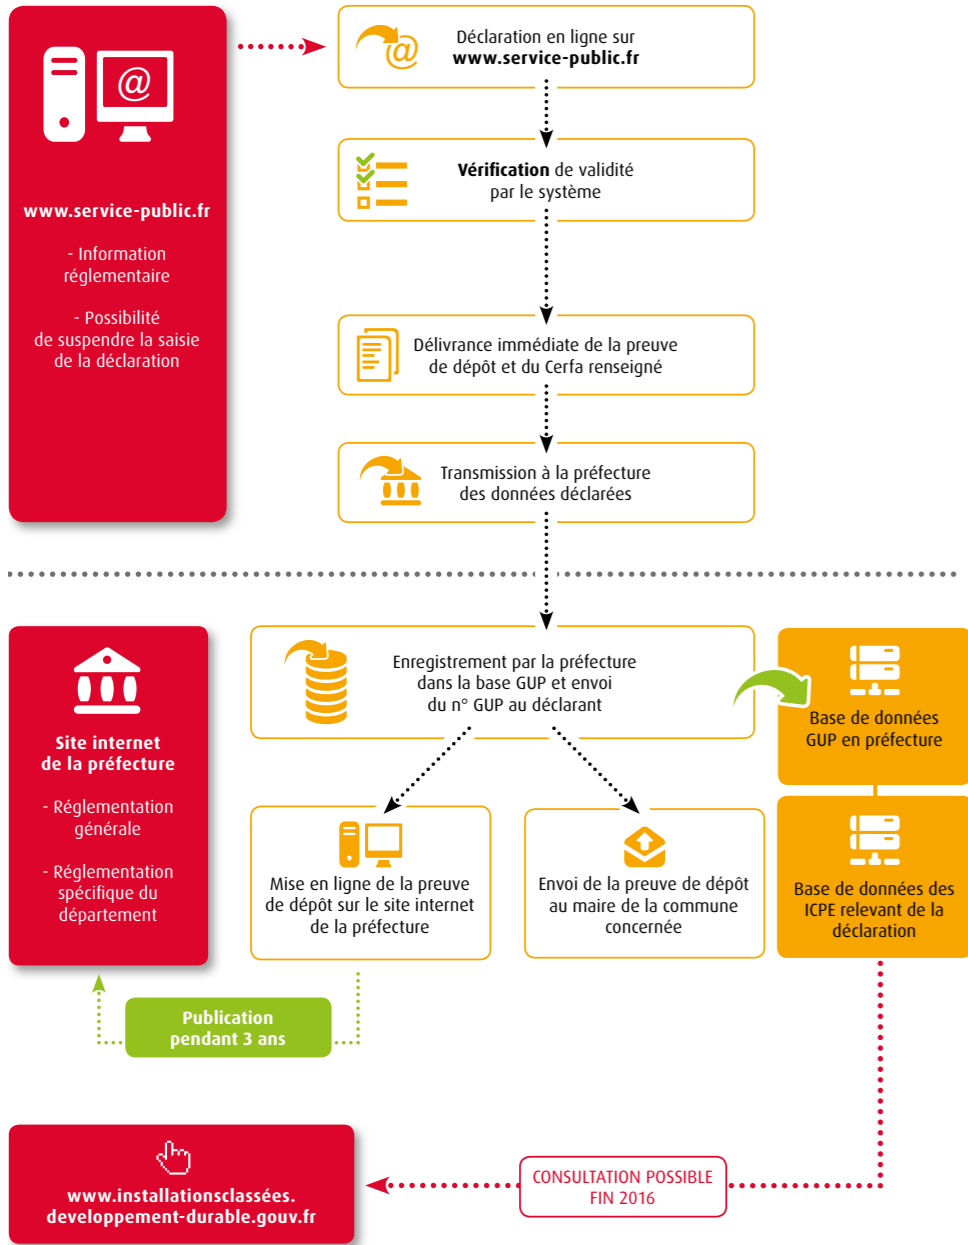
www.service-public.fr

- Information réglementaire

- Possibilité de suspendre la saisie de la déclaration

Déclaration en ligne sur www.service-public.fr

Vérification de validité par le système

Délivrance immédiate de la preuve de dépôt et du Cerfa renseigné

Transmission à la préfecture des données déclarées

Site internet de la préfecture

- Réglementation générale

- Réglementation spécifique du département

Enregistrement par la préfecture dans la base GUP et envoi du n° GUP au déclarant

Base de données GUP en préfecture

Mise en ligne de la preuve de dépôt sur le site internet de la préfecture

Envoi de la preuve de dépôt au maire de la commune concernée

Base de données des ICPE relevant de la déclaration

Publication pendant 3 ans

www.installationsclassées.developpement-durable.gouv.fr

CONSULTATION POSSIBLE FIN 2016